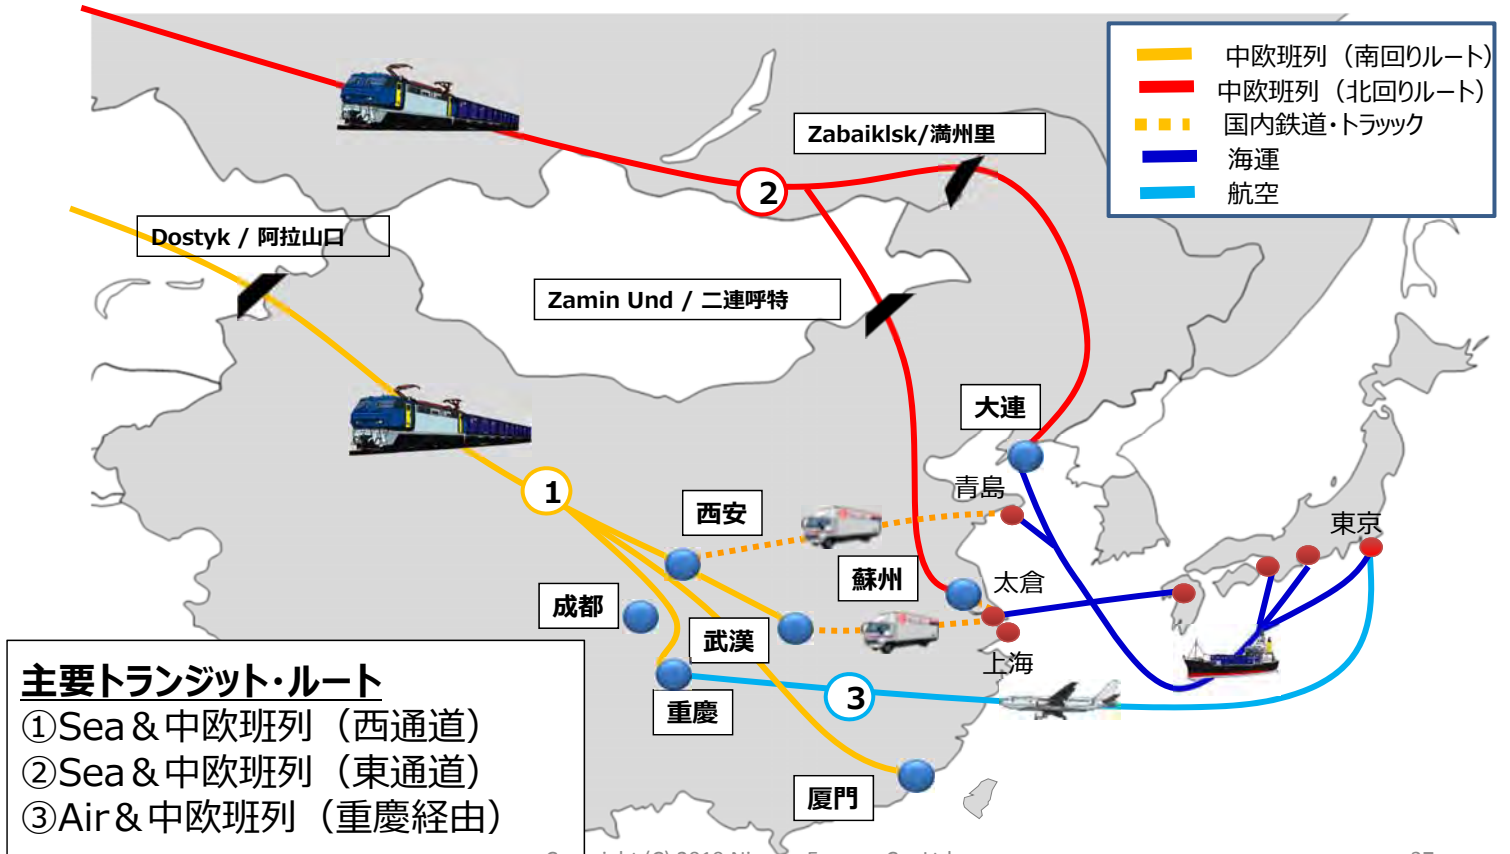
中欧班列（南回りルート）
中欧班列（北回りルート）
国内鉄道・トラック
海運
航空

Zabaiklsk/満州里

2

Dostyk / 阿拉山口

Zamin Und / 二連呼特

大連

青島

1

西安

東京

蘇州

太倉

成都

武漢

上海

3

重慶

厦門

主要トランジット・ルート
①Sea＆中欧班列（西通道）
②Sea＆中欧班列（東通道）
③Air＆中欧班列（重慶経由）

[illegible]